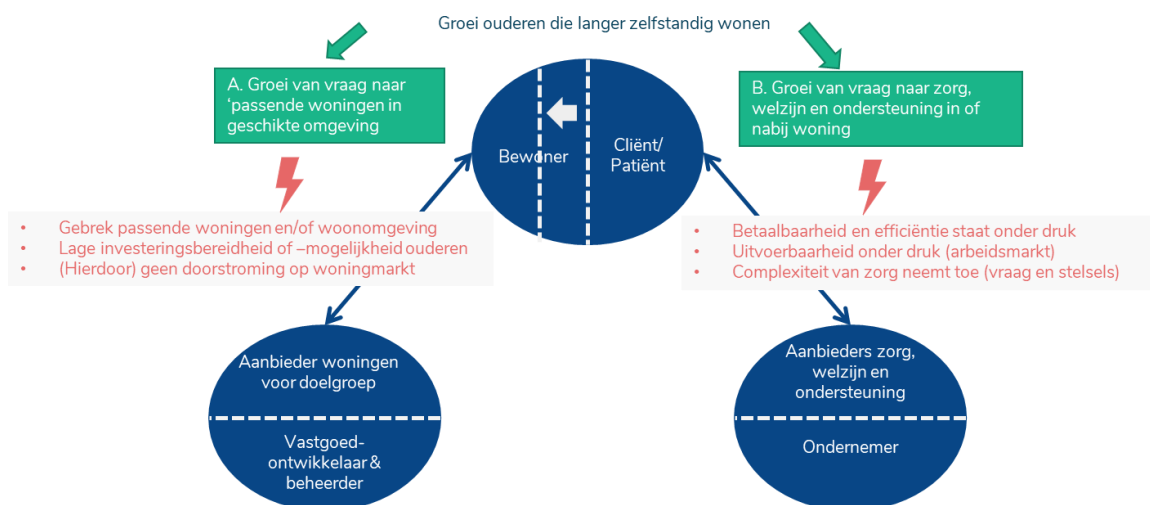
Groei ouderen die langer zelfstandig wonen

A. Groei van vraag naar 'passende woningen in geschikte omgeving

Bewoner

Cliënt/ Patiënt

B. Groei van vraag naar zorg, welzijn en ondersteuning in of nabij woning

- Gebrek passende woningen en/of woonomgeving
- Lage investeringsbereidheid of –mogelijkheid ouderen
- (Hierdoor) geen doorstroming op woningmarkt

- Betaalbaarheid en efficiëntie staat onder druk
- Uitvoerbaarheid onder druk (arbeidsmarkt)
- Complexiteit van zorg neemt toe (vraag en stelsels)

Aanbieder woningen voor doelgroep

Vastgoed-ontwikkelaar & beheerder

Aanbieders zorg, welzijn en ondersteuning

Ondernemer